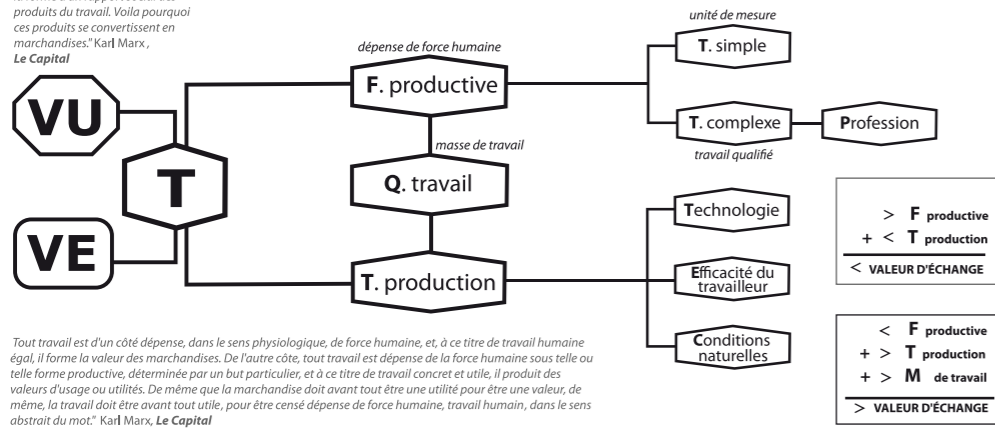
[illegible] produits du travail. Voila pourquoi ces produits se convertissent en marchandises." Karl Marx , Le Capital

VU

VE

T

dépense de force humaine

F. productive

masse de travail

Q. travail

T. production

unité de mesure

T. simple

T. complexe

Profession

travail qualifié

Technologie

Efficacité du travailleur

Conditions naturelles

| | |
|---|---|
| > | F productive |
| + < | T production |
| < | VALEUR D'ÉCHANGE |

| | |
|---|---|
| < | F productive |
| + > | T production |
| + > | M de travail |
| > | VALEUR D'ÉCHANGE |

Tout travail est d'un côté dépense, dans le sens physiologique, de force humaine, et, à ce titre de travail humaine égal, il forme la valeur des marchandises. De l'autre côte, tout travail est dépense de la force humaine sous telle ou telle forme productive, déterminée par un but particulier, et à ce titre de travail concret et utile, il produit des valeurs d'usage ou utilités. De même que la marchandise doit avant tout être une utilité pour être une valeur, de même, la travail doit être avant tout utile, pour être censé dépense de force humaine, travail humain, dans le sens abstrait du mot." Karl Marx, Le Capital